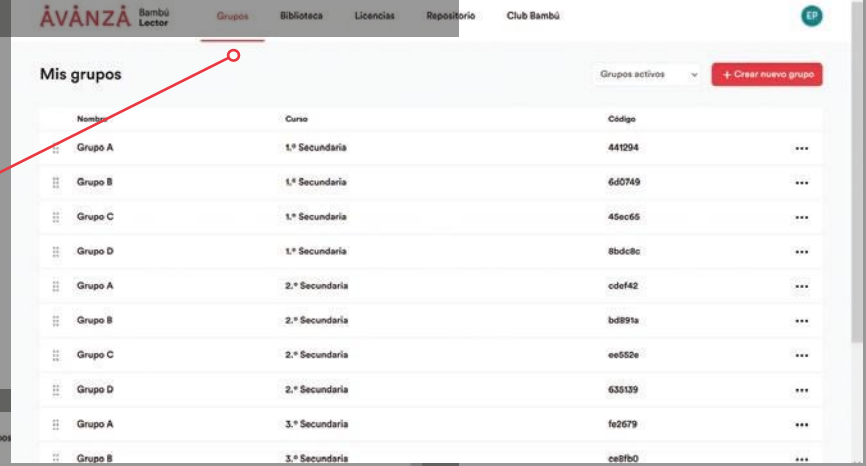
ÀVÀNZÀ Bambú Lector

Grupos Biblioteca Licencias Repositorio Club Bambú

EP

Mis grupos

Grupos activos

+ Crear nuevo grupo

| Nombre | Curso | Código | |
|---|---|---|---|
| Grupo A | 1.º Secundaria | 441294 | ••• |
| Grupo B | 1.º Secundaria | 6d0749 | ••• |
| Grupo C | 1.º Secundaria | 45ec65 | ••• |
| Grupo D | 1.º Secundaria | 8bdc8c | ••• |
| Grupo A | 2.º Secundaria | cdef42 | ••• |
| Grupo B | 2.º Secundaria | bd891a | ••• |
| Grupo C | 2.º Secundaria | ee552e | ••• |
| Grupo D | 2.º Secundaria | 635139 | ••• |
| Grupo A | 3.º Secundaria | fe2679 | ••• |
| Grupo B | 3.º Secundaria | ce8fb0 | ••• |

os